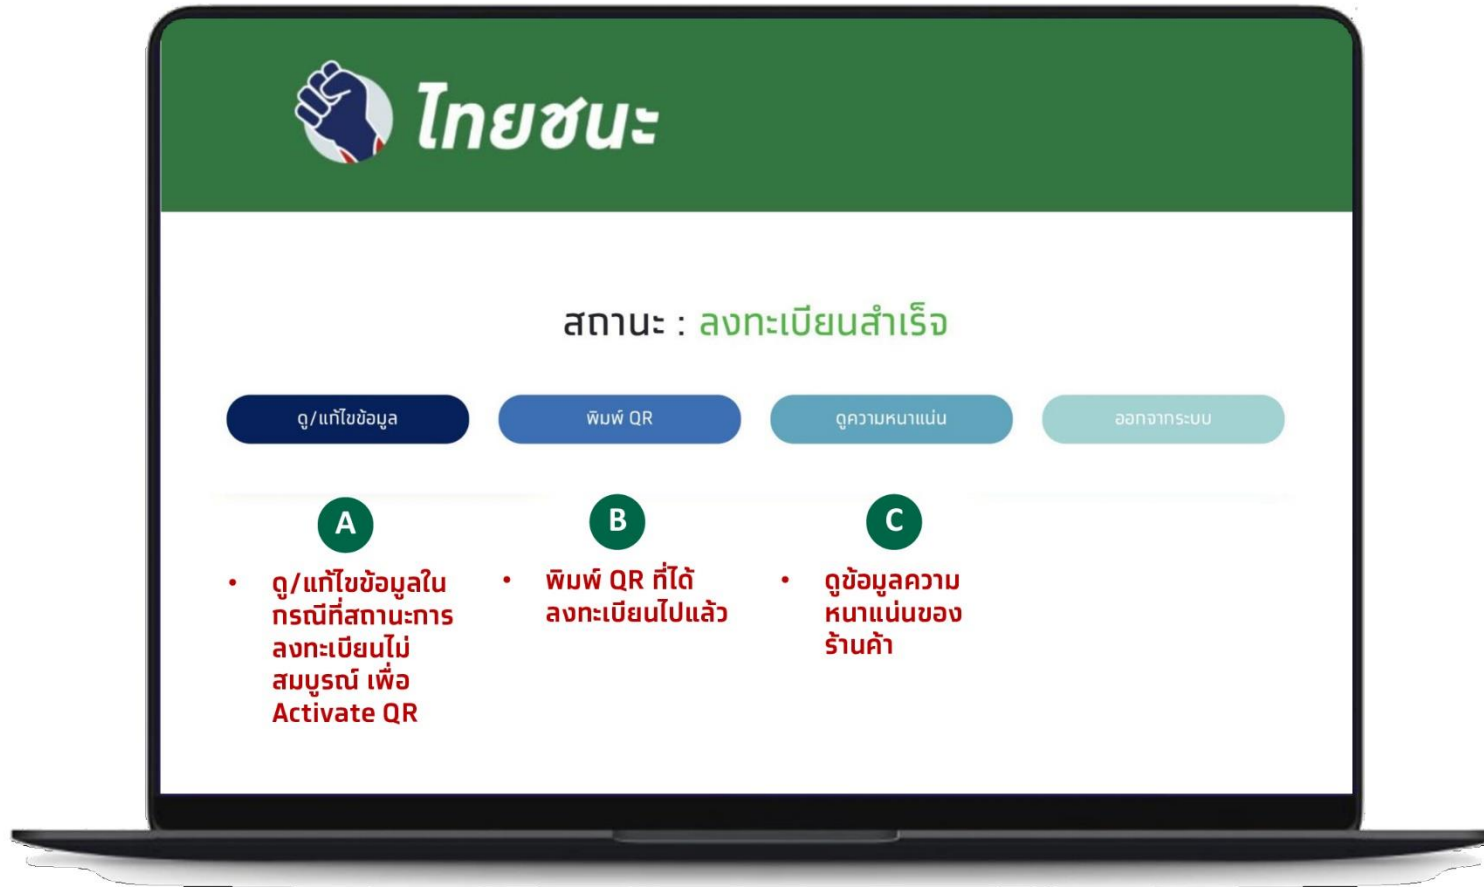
ไทยชนะ

สถานะ : ลงทะเบียนสำเร็จ

ดู/แก้ไขข้อมูล

พิมพ์ QR

ดูความหนาแน่น

ออกจากระบบ

A

• ดู/แก้ไขข้อมูลในกรณีที่สถานะการลงทะเบียนไม่สมบูรณ์ เพื่อ Activate QR

B

• พิมพ์ QR ที่ได้ลงทะเบียนไปแล้ว

C

• ดูข้อมูลความหนาแน่นของร้านค้า